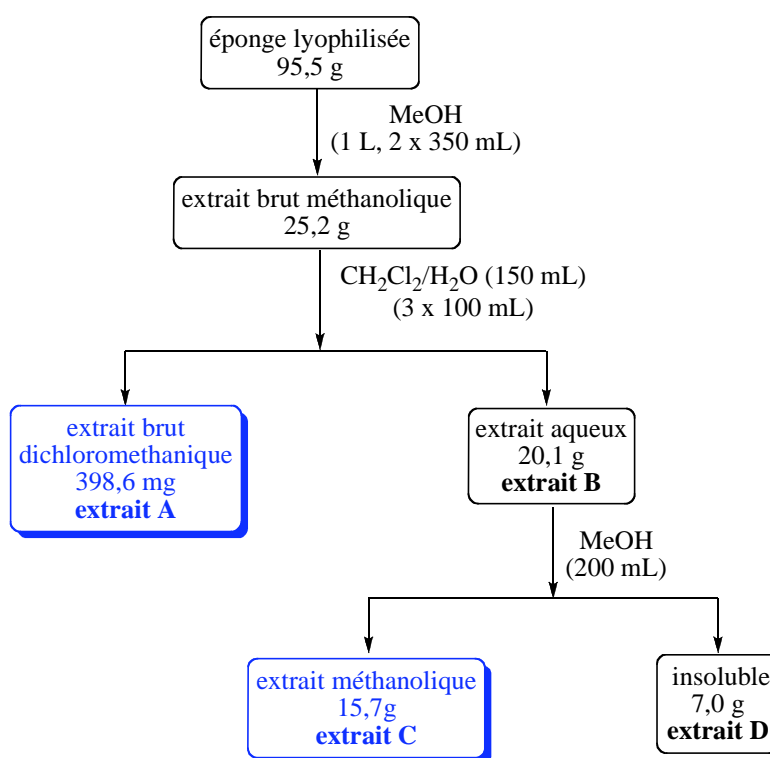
éponge lyophilisée
95,5 g

MeOH
(1 L, 2 x 350 mL)

extrait brut méthanolique
25,2 g

$CH_2Cl_2/H_2O$ (150 mL)
(3 x 100 mL)

extrait brut
dichloromethanique
398,6 mg
**extrait A**

extrait aqueux
20,1 g
**extrait B**

MeOH
(200 mL)

extrait méthanolique
15,7g
**extrait C**

insoluble
7,0 g
**extrait D**